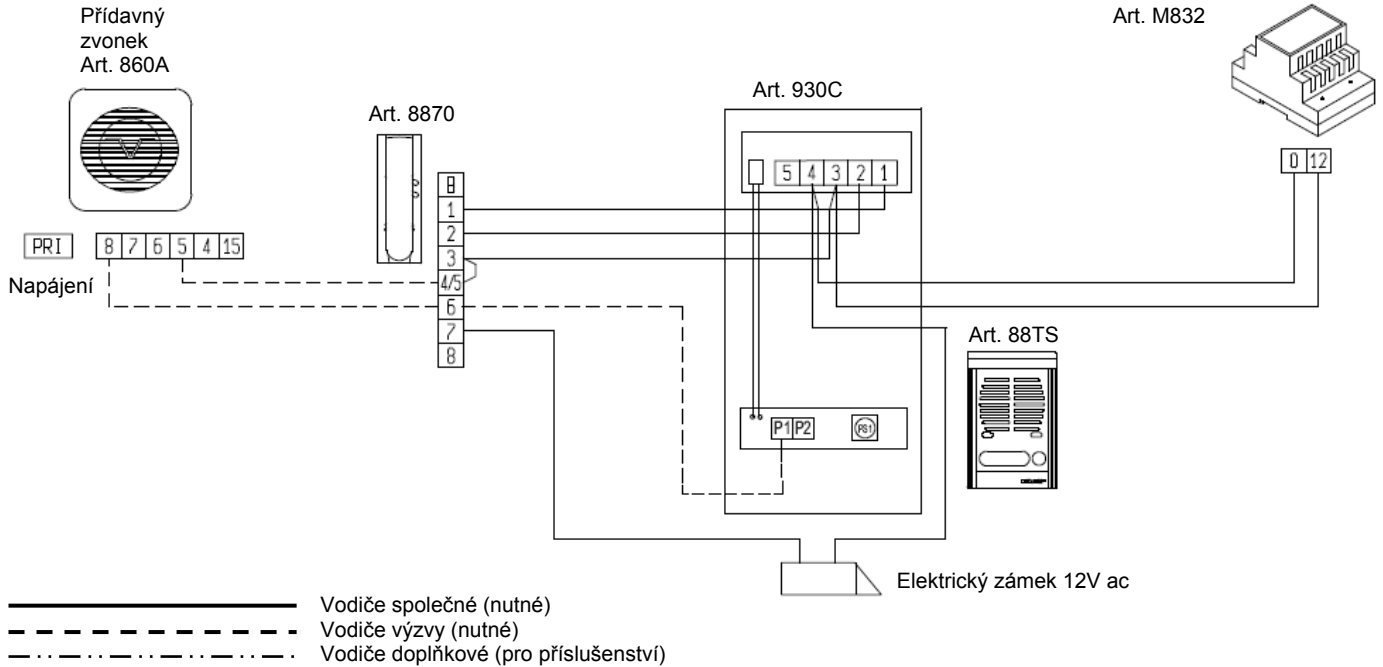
Přídavný zvonek Art. 860A

PRI

8 7 6 5 4 15

Napájení

Art. 8870

B
1
2
3
4/5
6
7
8

Art. 930C

5 4 3 2 1

P1 P2

PS1

Art. M832

0 12

Art. 88TS

Elektrický zámek 12V ac

Vodiče společné (nutné)
Vodiče výzvy (nutné)
Vodiče doplňkové (pro příslušenství)